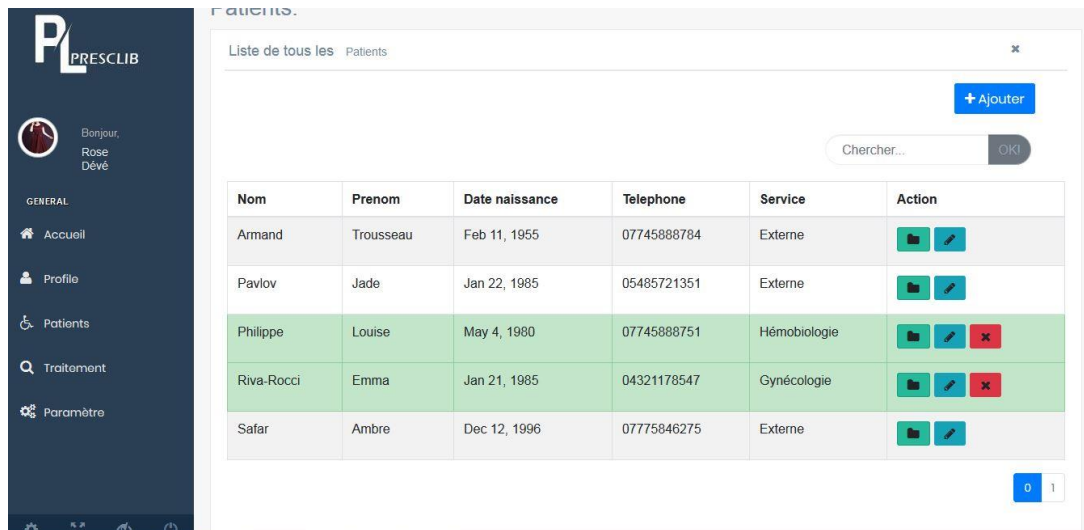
PL PRESCLIB

Bonjour,
Rose
Dévé

GENERAL

Accueil

Profile

Patients

Traitement

Paramètre

Patients.

Liste de tous les Patients

×

+ Ajouter

Chercher...

OK!

| Nom | Prenom | Date naissance | Telephone | Service | Action |
|---|---|---|---|---|---|
| Armand | Trousseau | Feb 11, 1955 | 07745888784 | Externe | |
| Pavlov | Jade | Jan 22, 1985 | 05485721351 | Externe | |
| Philippe | Louise | May 4, 1980 | 07745888751 | Hémobiologie | |
| Riva-Rocci | Emma | Jan 21, 1985 | 04321178547 | Gynécologie | |
| Safar | Ambre | Dec 12, 1996 | 07775846275 | Externe | |

0 1